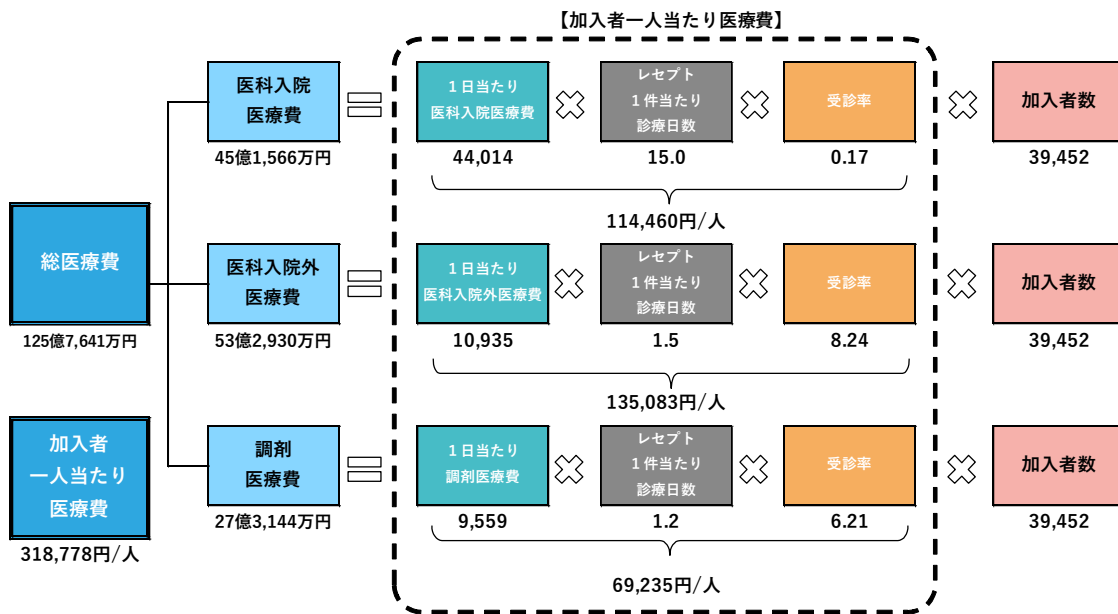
【加入者一人当たり医療費】

総医療費
125億7,641万円

加入者
一人当たり
医療費
318,778円/人

医科入院
医療費
45億1,566万円

1日当たり
医科入院医療費
44,014

レセプト
1件当たり
診療日数
15.0

受診率
0.17

加入者数
39,452

114,460円/人

医科入院外
医療費
53億2,930万円

1日当たり
医科入院外医療費
10,935

レセプト
1件当たり
診療日数
1.5

受診率
8.24

加入者数
39,452

135,083円/人

調剤
医療費
27億3,144万円

1日当たり
調剤医療費
9,559

レセプト
1件当たり
診療日数
1.2

受診率
6.21

加入者数
39,452

69,235円/人